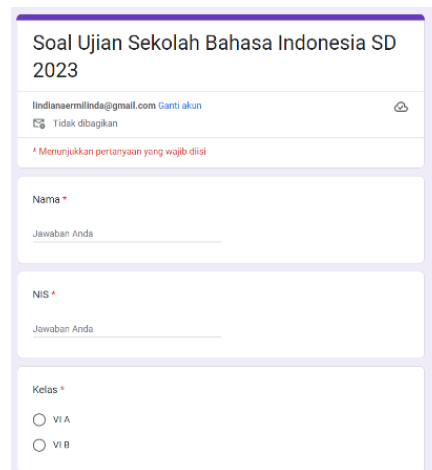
Soal Ujian Sekolah Bahasa Indonesia SD 2023

lindianaermilinda@gmail.com Ganti akun

Tidak dibagikan

* Menunjukkan pertanyaan yang wajib diisi

Nama *

Jawaban Anda

NIS *

Jawaban Anda

Kelas *

VI A

VI B